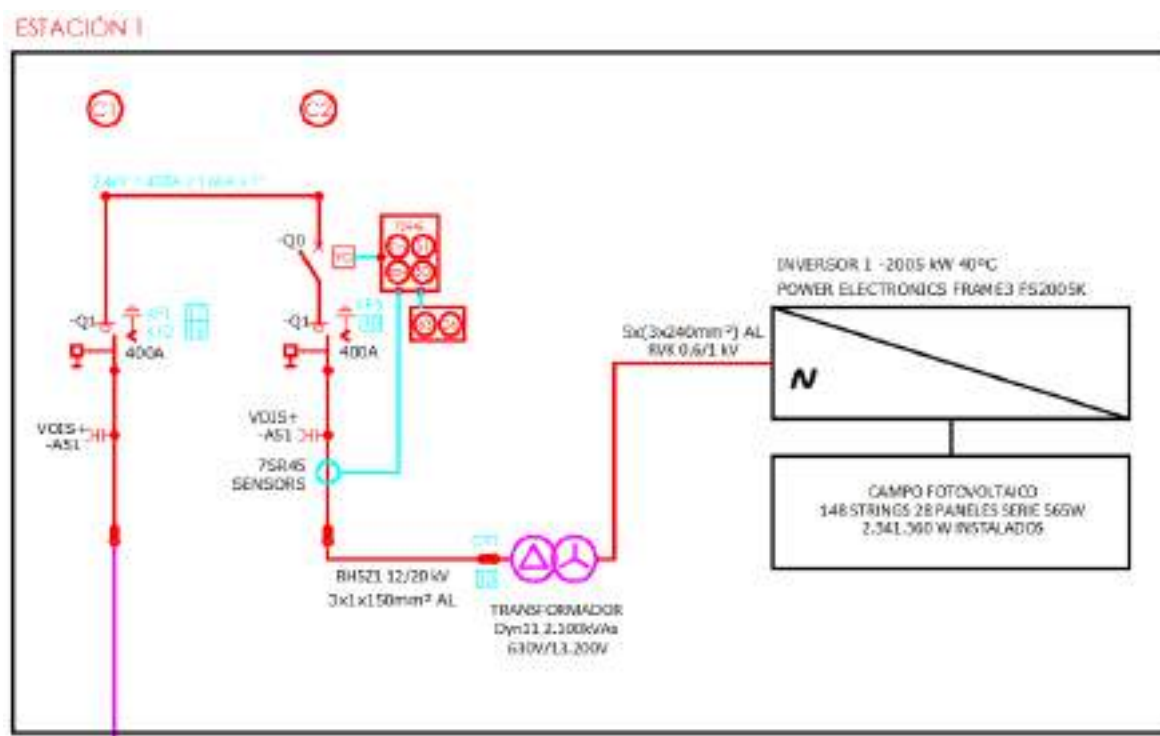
ESTACIÓN 1

C1

C2

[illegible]

-Q0

-Q1

400A

-Q1

400A

VDIS+
-A51

VDIS+
-A51

7SR45
SENSORS

RH5Z1 12/20 kV
3x1x150mm² AL

TRANSFORMADOR
Dyn11 2.100kVAs
630V/13.200V

5x(3x240mm²) AL
RVK 0,6/1 kV

INVERSOR 1 -2005 kW 40°C
POWER ELECTRONICS FRAME3 FS2005K

CAMPO FOTOVOLTAICO
148 STRINGS 28 PANELES SERIE 565W
2.341.360 W INSTALADOS